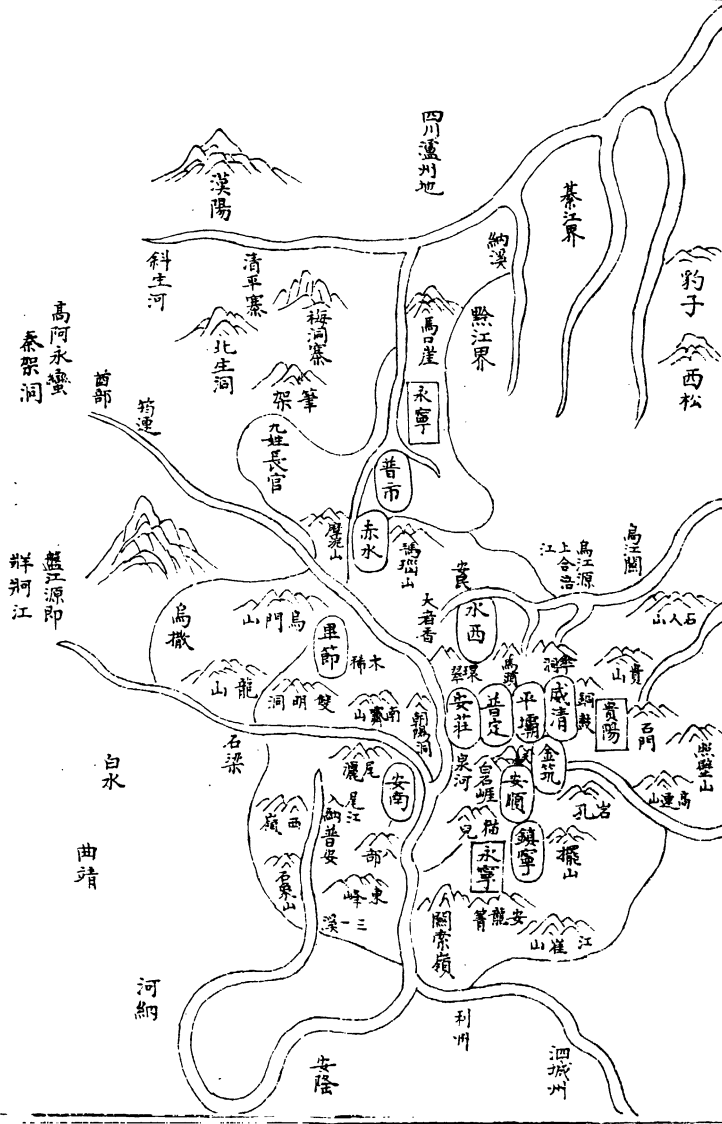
四川瀘州地

漢陽

綦江界

納溪

豹子

西松

斜生河

清平寨

高阿永蠻

泰架洞

梅洞寨

北生洞

馬口崖

黔江界

永寧

酋部

筠連

架筆

九姓長官

普市

赤水

摩泥山

瑪瑙山

盤江源郎

祥狗江

烏撒

山門烏

畢節

木稀

安

大者香

水西

烏江關

烏江源

上合谐

江

山入石

山龍

洞明雙

山霧南

翠環

馬頭

安莊

普定

平壩

成清

龍洞

山貴

貴陽

石梁

郭陽洞

白水

泉河

白石崖

金筑

安順

石門

岩

孔

山壁照

山連高

安南

尾瀧

西嶺

入盤江

尾普安

部

峯東

東泉山

溪一三

曲靖

兒

猪

永寧

鎮寧

擺山

安

龍箐

關索嶺

江

崖山

河納

利州

安隆

泗城州